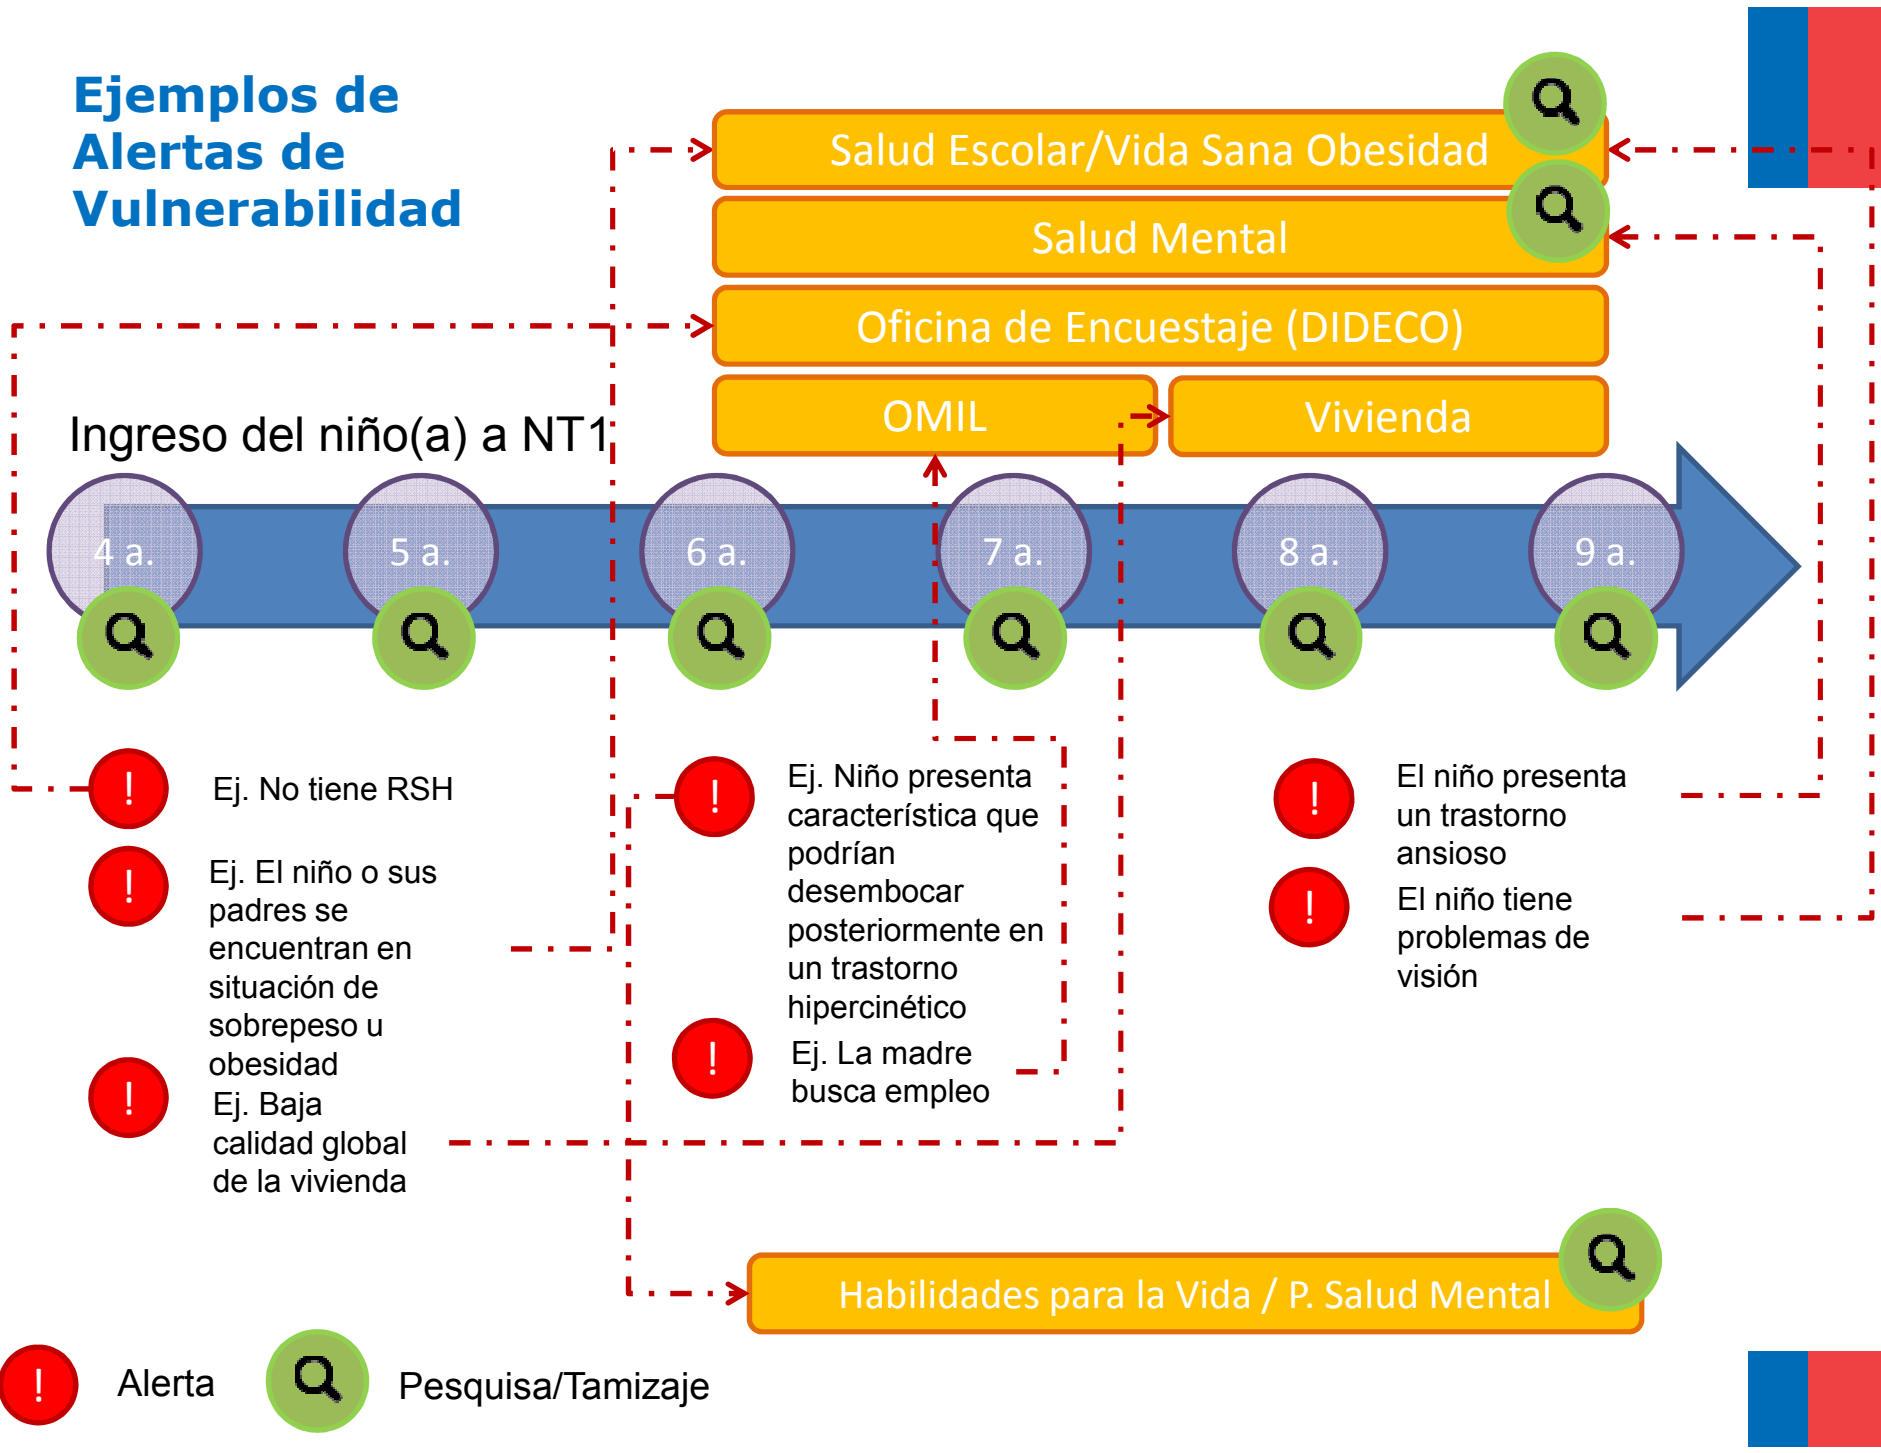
Ejemplos de Alertas de Vulnerabilidad

Salud Escolar/Vida Sana Obesidad

Salud Mental

Oficina de Encuestaje (DIDECO)

OMIL

Vivienda

Ingreso del niño(a) a NT1

4 a.

5 a.

6 a.

7 a.

8 a.

9 a.

!

Ej. No tiene RSH

!

Ej. El niño o sus padres se encuentran en situación de sobrepeso u obesidad

!

Ej. Baja calidad global de la vivienda

!

Ej. Niño presenta característica que podrían desembocar posteriormente en un trastorno hipercinético

!

Ej. La madre busca empleo

!

El niño presenta un trastorno ansioso

!

El niño tiene problemas de visión

Habilidades para la Vida / P. Salud Mental

!

Alerta

Pesquisa/Tamizaje